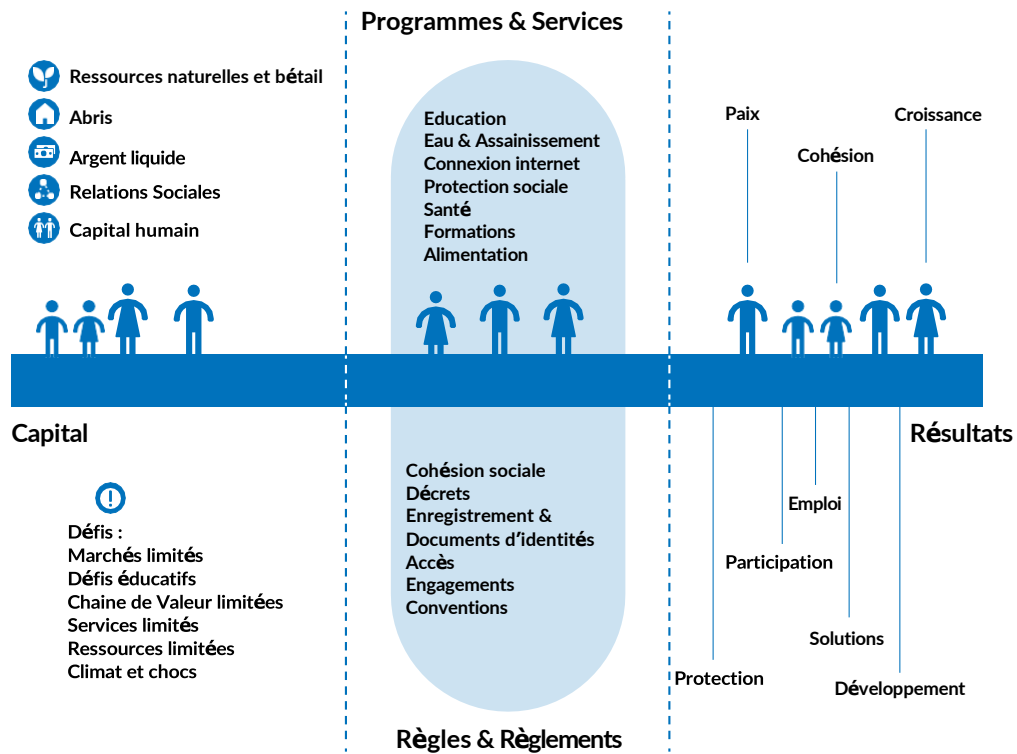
Programmes & Services

Ressources naturelles et bétail
Abris
Argent liquide
Relations Sociales
Capital humain

Education
Eau & Assainissement
Connexion internet
Protection sociale
Santé
Formations
Alimentation

Paix
Croissance
Cohésion

Capital

Résultats

Défis :
Marchés limités
Défis éducatifs
Chaine de Valeur limitées
Services limités
Ressources limitées
Climat et chocs

Cohésion sociale
Décrets
Enregistrement &
Documents d'identités
Accès
Engagements
Conventions

Emploi
Participation
Solutions
Protection
Développement

Règles & Règlements